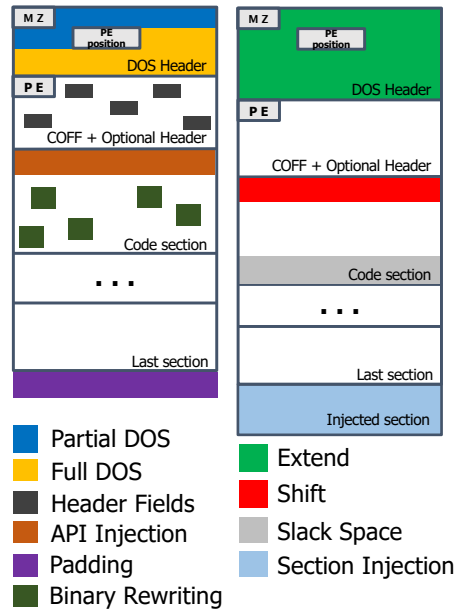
M Z
PE position
DOS Header
P E
COFF + Optional Header
Code section
. . .
Last section

M Z
PE position
DOS Header
P E
COFF + Optional Header
Code section
. . .
Last section
Injected section

Partial DOS
Full DOS
Header Fields
API Injection
Padding
Binary Rewriting

Extend
Shift
Slack Space
Section Injection